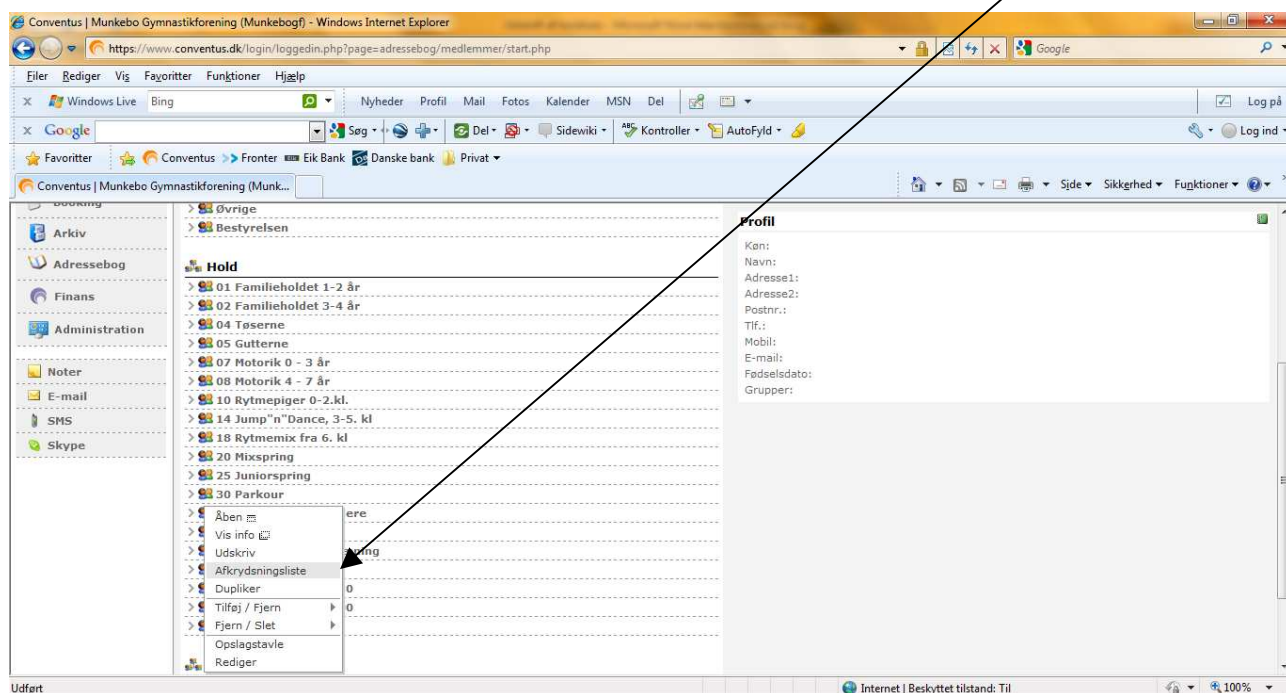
Conventus | Munkebo Gymnastikforening (Munkebogf) - Windows Internet Explorer

https://www.conventus.dk/login/loggedin.php?page=adressebog/medlemmer/start.php

Google

Filer Rediger Vis Favoritter Funktioner Hjælp

Windows Live Bing Nyheder Profil Mail Fotos Kalender MSN Del Log på

Google Søg Del Sidewiki Kontroller AutoFyld Log ind

Favoritter Conventus Fronter Eik Bank Danske bank Privat

Conventus | Munkebo Gymnastikforening (Munk...

Side Sikkerhed Funktioner

Booking
Arkiv
Adressebog
Finans
Administration
Noter
E-mail
SMS
Skype

Øvrige
Bestyrelsen

Hold
01 Familieholdet 1-2 år
02 Familieholdet 3-4 år
04 Tøserne
05 Gutterne
07 Motorik 0 - 3 år
08 Motorik 4 - 7 år
10 Rytmepiger 0-2.kl.
14 Jump"n"Dance, 3-5. kl
18 Rytmemix fra 6. kl
20 Mixspring
25 Juniorspring
30 Parkour
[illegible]ere
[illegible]ing
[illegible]0
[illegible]0

Åben
Vis info
Udskriv
Afkrydsningsliste
Dupliker
Tilføj / Fjern
Fjern / Slet
Opslagstavle
Rediger

Profil
Køn:
Navn:
Adresse1:
Adresse2:
Postnr.:
Tlf.:
Mobil:
E-mail:
Fødselsdato:
Grupper:

Udført
Internet | Beskyttet tilstand: Til
100%